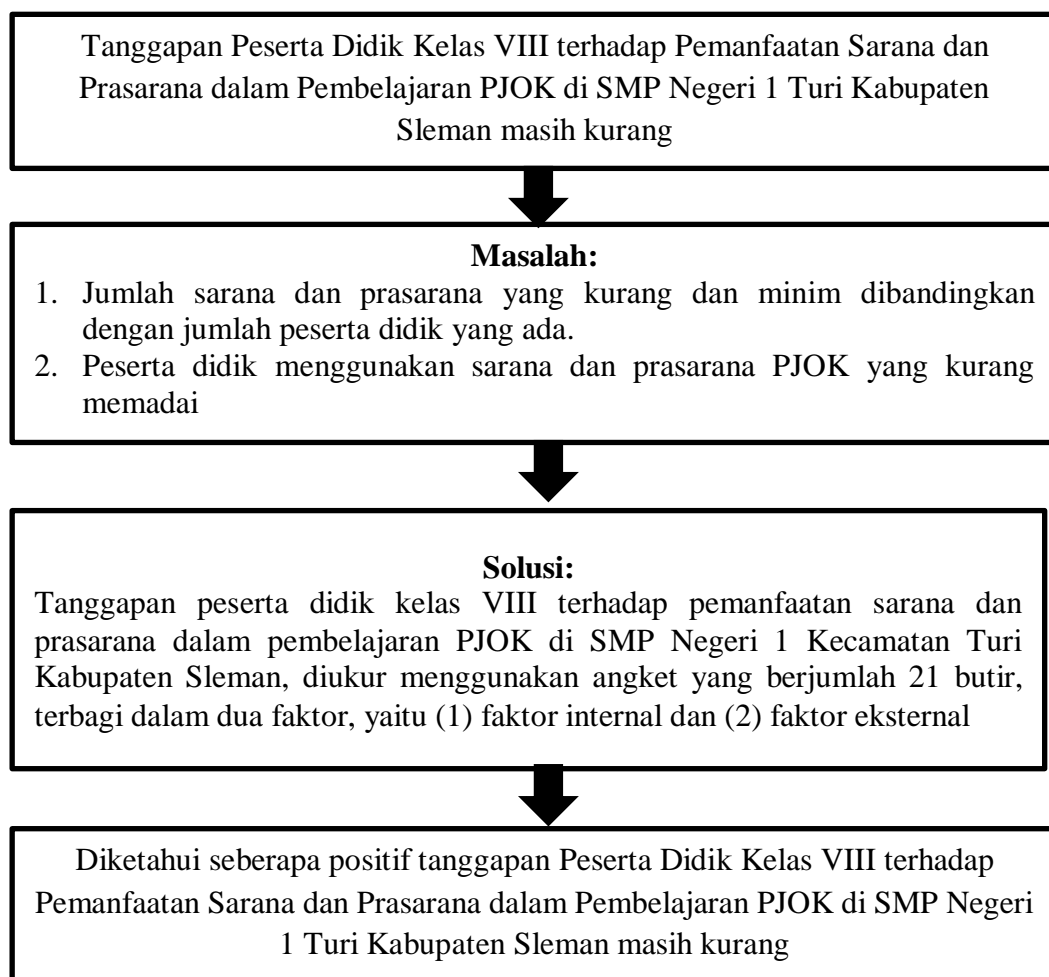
Tanggapan Peserta Didik Kelas VIII terhadap Pemanfaatan Sarana dan Prasarana dalam Pembelajaran PJOK di SMP Negeri 1 Turi Kabupaten Sleman masih kurang

**Masalah:**
1. Jumlah sarana dan prasarana yang kurang dan minim dibandingkan dengan jumlah peserta didik yang ada.
2. Peserta didik menggunakan sarana dan prasarana PJOK yang kurang memadai

**Solusi:**
Tanggapan peserta didik kelas VIII terhadap pemanfaatan sarana dan prasarana dalam pembelajaran PJOK di SMP Negeri 1 Kecamatan Turi Kabupaten Sleman, diukur menggunakan angket yang berjumlah 21 butir, terbagi dalam dua faktor, yaitu (1) faktor internal dan (2) faktor eksternal

Diketahui seberapa positif tanggapan Peserta Didik Kelas VIII terhadap Pemanfaatan Sarana dan Prasarana dalam Pembelajaran PJOK di SMP Negeri 1 Turi Kabupaten Sleman masih kurang